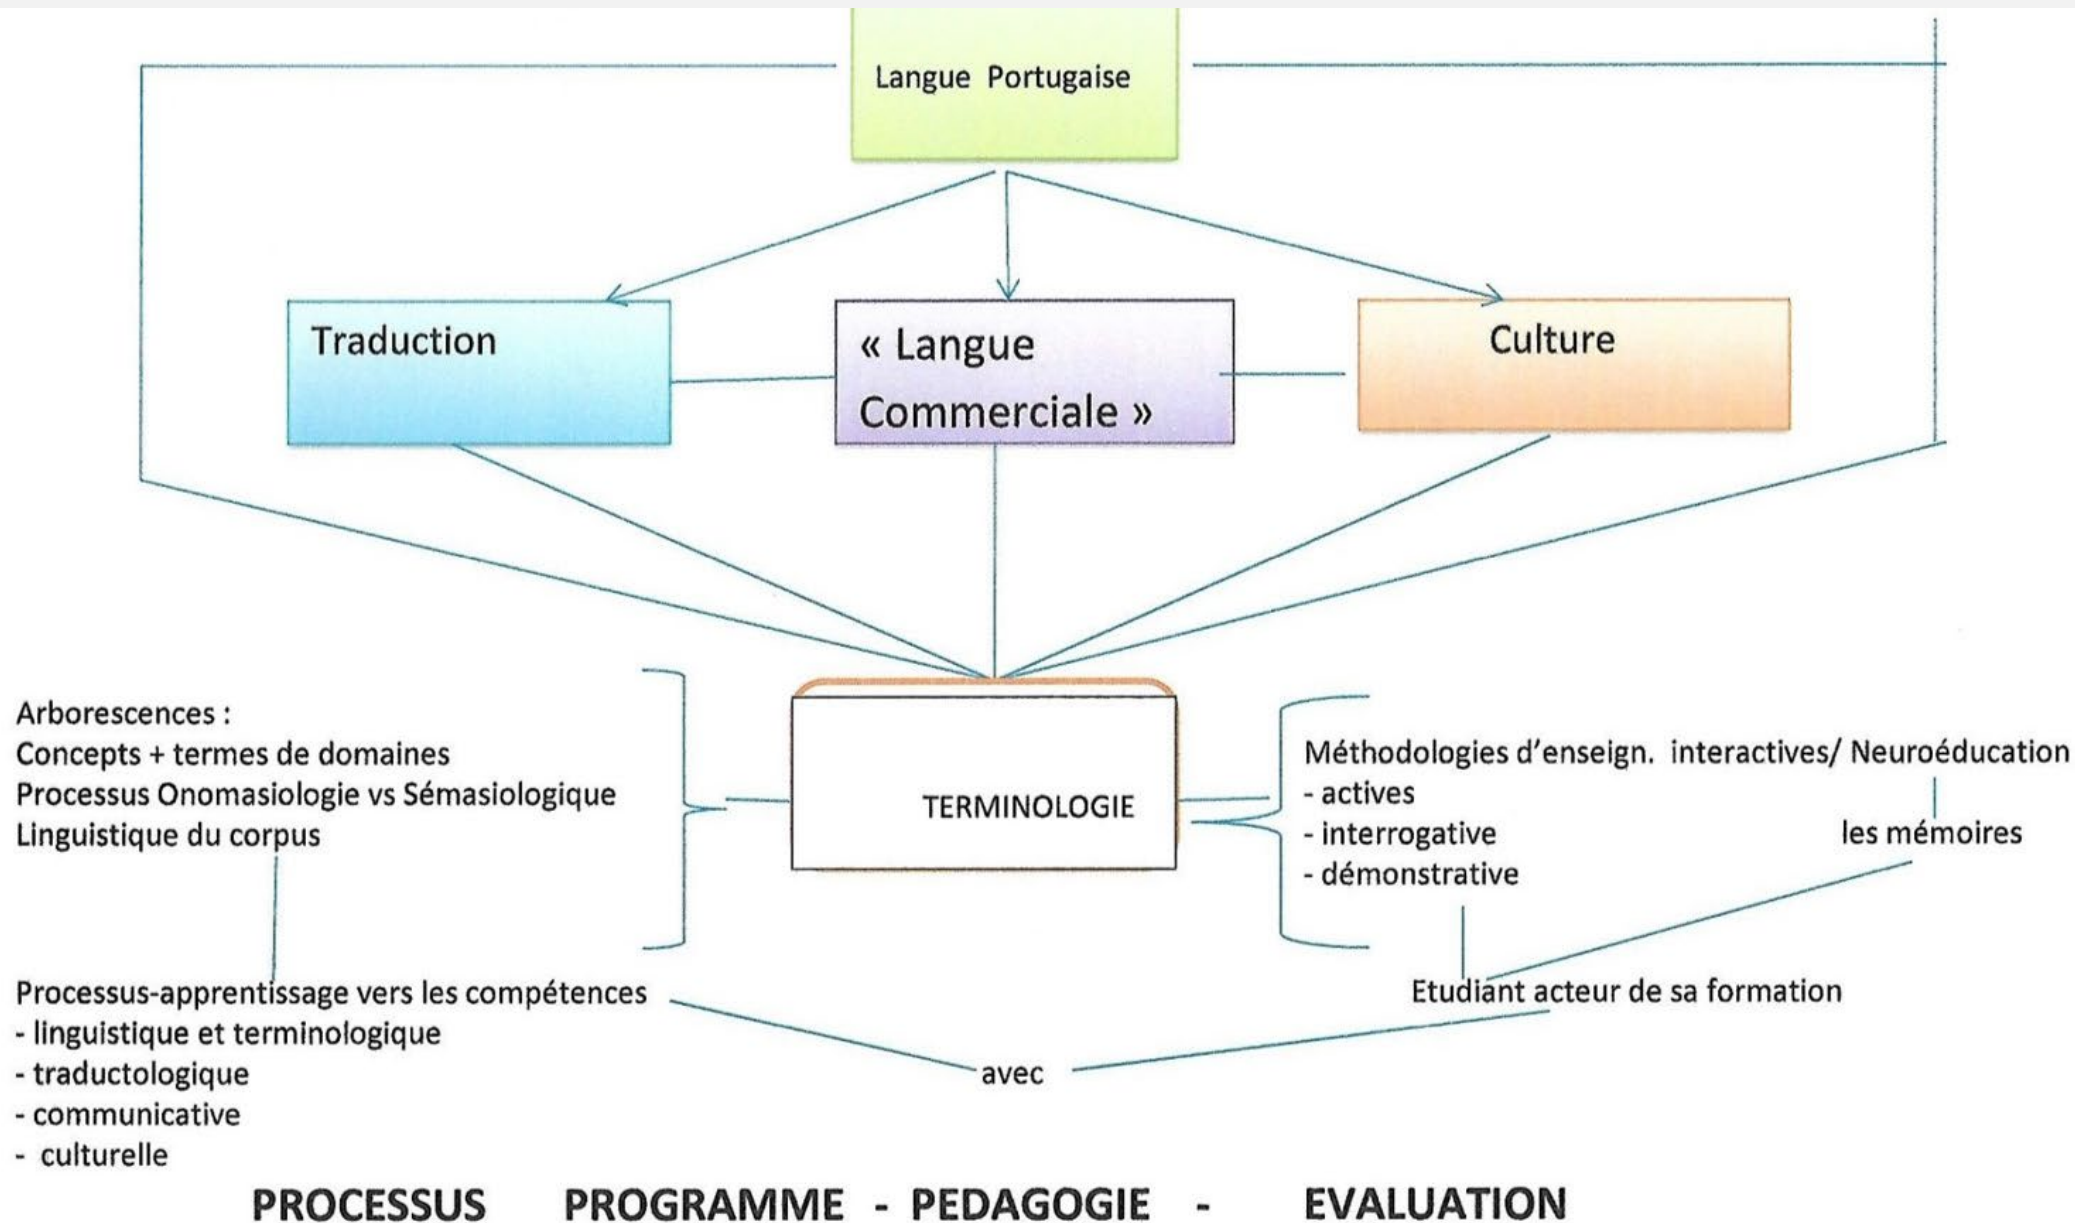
Langue Portugaise

Traduction

« Langue Commerciale »

Culture

Arborescences :
Concepts + termes de domaines
Processus Onomasiologie vs Sémasiologique
Linguistique du corpus

TERMINOLOGIE

Méthodologies d'enseign. interactives/ Neuroéducation
- actives
- interrogative
- démonstrative

les mémoires

Processus-apprentissage vers les compétences
- linguistique et terminologique
- traductologique
- communicative
- culturelle

Etudiant acteur de sa formation

avec

PROCESSUS PROGRAMME - PEDAGOGIE - EVALUATION